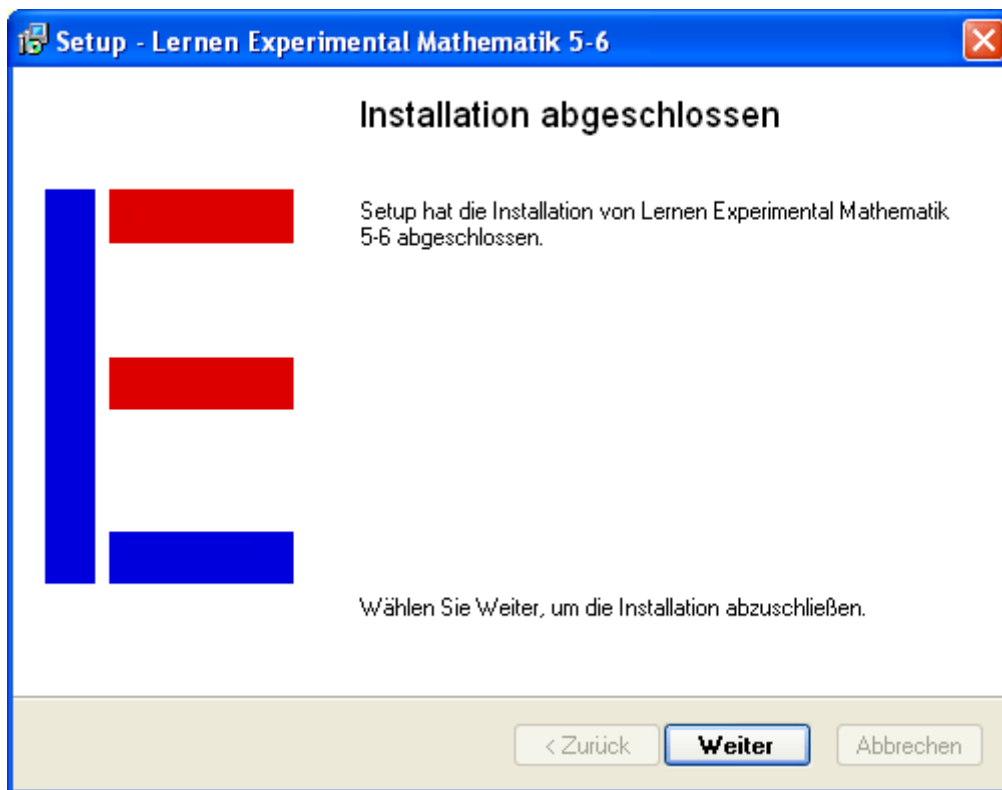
Setup - Lernen Experimental Mathematik 5-6

Installation abgeschlossen

Setup hat die Installation von Lernen Experimental Mathematik 5-6 abgeschlossen.

Wählen Sie Weiter, um die Installation abzuschließen.

< Zurück
Weiter
Abbrechen